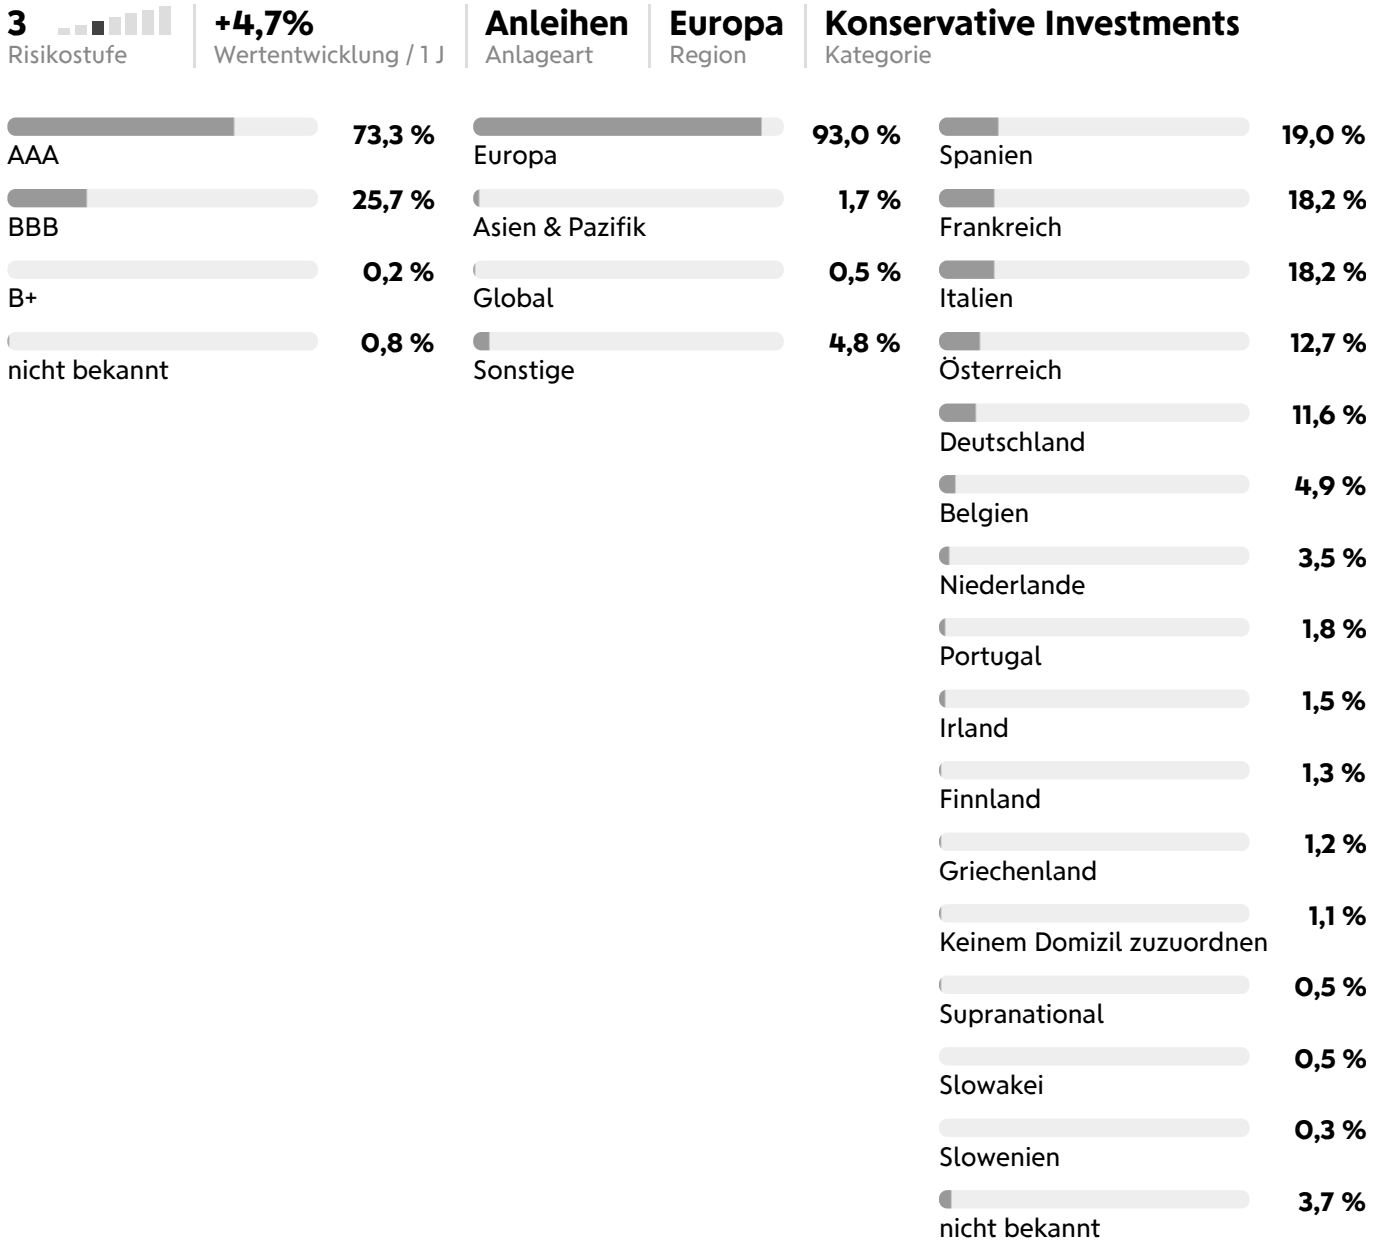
3
Risikostufe

+4,7%
Wertentwicklung / 1 J

Anleihen
Anlageart

Europa
Region

Konservative Investments
Kategorie

73,3 %
AAA

25,7 %
BBB

0,2 %
B+

0,8 %
nicht bekannt

93,0 %
Europa

1,7 %
Asien & Pazifik

0,5 %
Global

4,8 %
Sonstige

19,0 %
Spanien

18,2 %
Frankreich

18,2 %
Italien

12,7 %
Österreich

11,6 %
Deutschland

4,9 %
Belgien

3,5 %
Niederlande

1,8 %
Portugal

1,5 %
Irland

1,3 %
Finnland

1,2 %
Griechenland

1,1 %
Keinem Domizil zuzuordnen

0,5 %
Supranational

0,5 %
Slowakei

0,3 %
Slowenien

3,7 %
nicht bekannt